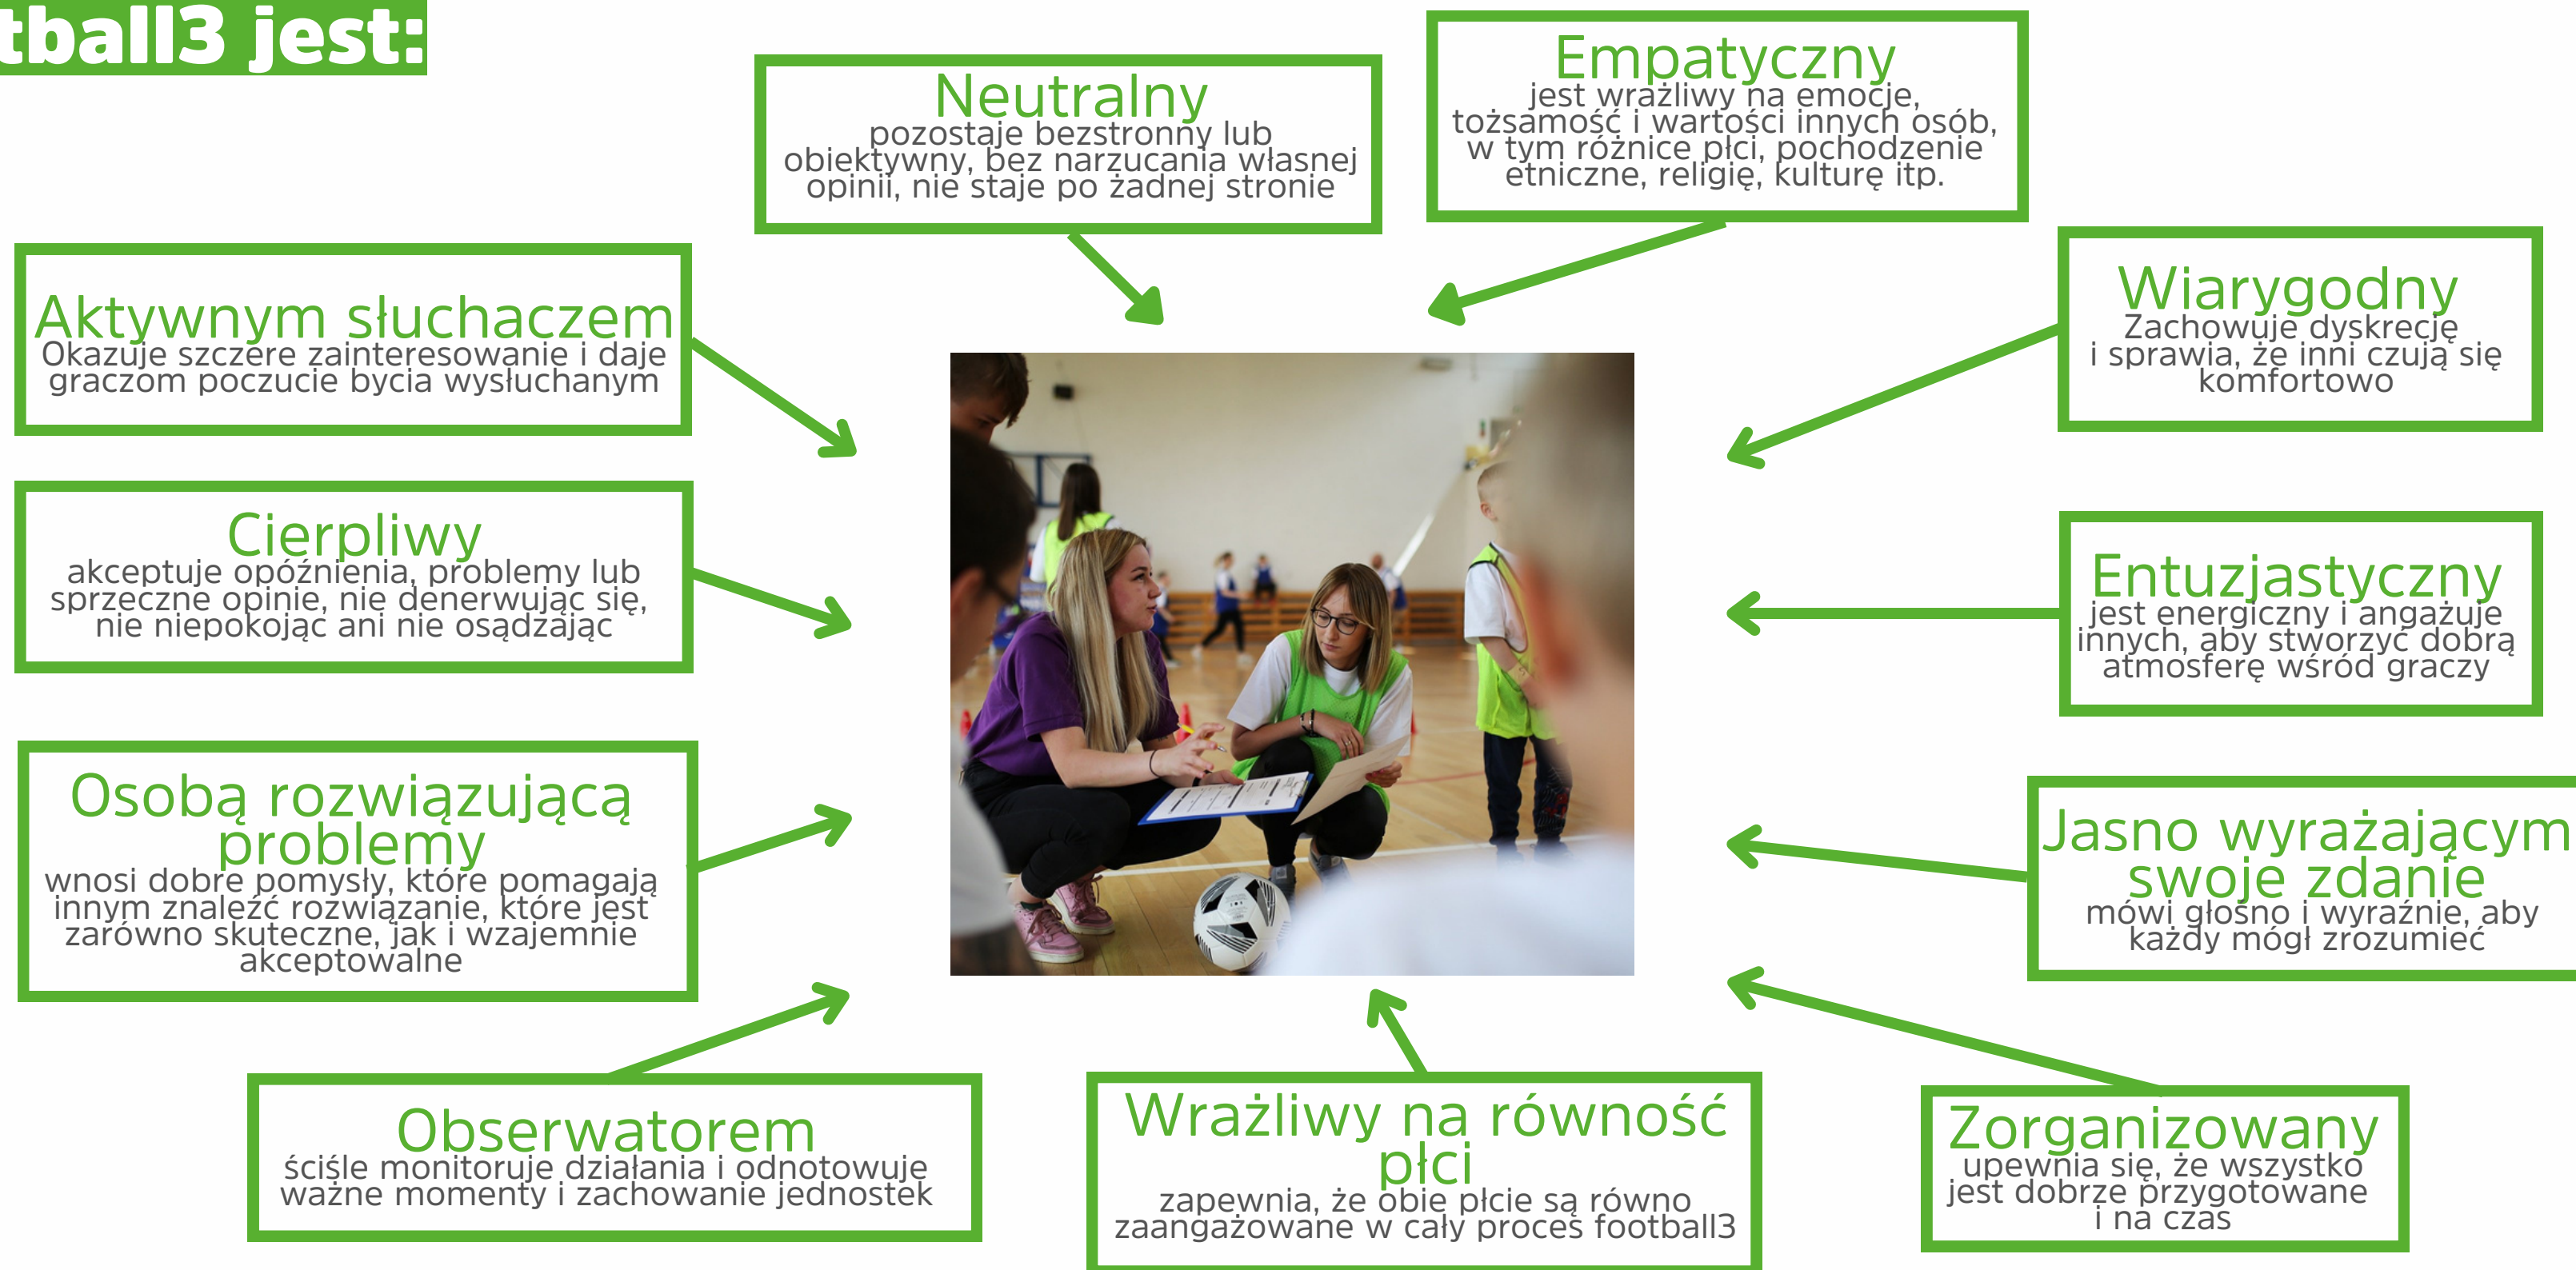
tball3 jest:

Neutralny
pozostaje bezstronny lub obiektywny, bez narzucania własnej opinii, nie staje po żadnej stronie

Empatyczny
jest wrażliwy na emocje, tożsamość i wartości innych osób, w tym różnice płci, pochodzenie etniczne, religię, kulturę itp.

Aktywnym słuchaczem
Okazuje szczere zainteresowanie i daje graczom poczucie bycia wysłuchanym

Wiarygodny
Zachowuje dyskrecję i sprawia, że inni czują się komfortowo

Cierpliwy
akceptuje opóźnienia, problemy lub sprzeczne opinie, nie denerwując się, nie niepokojąc ani nie osądzając

Entuzjastyczny
jest energiczny i angażuje innych, aby stworzyć dobrą atmosferę wśród graczy

Osobą rozwiązującą problemy
wnosi dobre pomysły, które pomagają innym znaleźć rozwiązanie, które jest zarówno skuteczne, jak i wzajemnie akceptowalne

Jasno wyrażającym swoje zdanie
mówi głośno i wyraźnie, aby każdy mógł zrozumieć

Obserwatorem
ściśle monitoruje działania i odnotowuje ważne momenty i zachowanie jednostek

Wrażliwy na równość płci
zapewnia, że obie płcie są równo zaangażowane w cały proces football3

Zorganizowany
upewnia się, że wszystko jest dobrze przygotowane i na czas